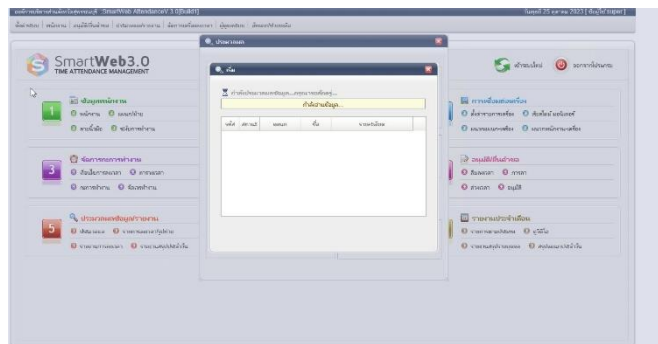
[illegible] SmartWeb AttendanceV 3.0[Build] วันที่ 25 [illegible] 2023 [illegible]

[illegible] | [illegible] | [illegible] | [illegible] | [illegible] | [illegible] | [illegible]

SmartWeb3.0
TIME ATTENDANCE MANAGEMENT

1 ข้อมูลพนักงาน
พนักงาน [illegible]
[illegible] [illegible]

3 จัดการการทำงาน
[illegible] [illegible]
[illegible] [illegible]

5 ประมวลผลข้อมูล/รายงาน
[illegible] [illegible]
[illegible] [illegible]

ประมวลผล

ค้น

กำลังประมวลผลข้อมูล...กรุณารอสักครู่...
กำลังค้นข้อมูล...

| รหัส | สถานะ | แผนก | ชื่อ | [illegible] |
|---|---|---|---|---|

หน้าแรก ออกจากโปรแกรม

การเชื่อมต่อเครื่อง
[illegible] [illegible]
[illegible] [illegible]

อนุมัติ/ขึ้นทำงาน
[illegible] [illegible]
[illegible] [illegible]

รายงานประจำเดือน
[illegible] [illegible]
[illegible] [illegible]